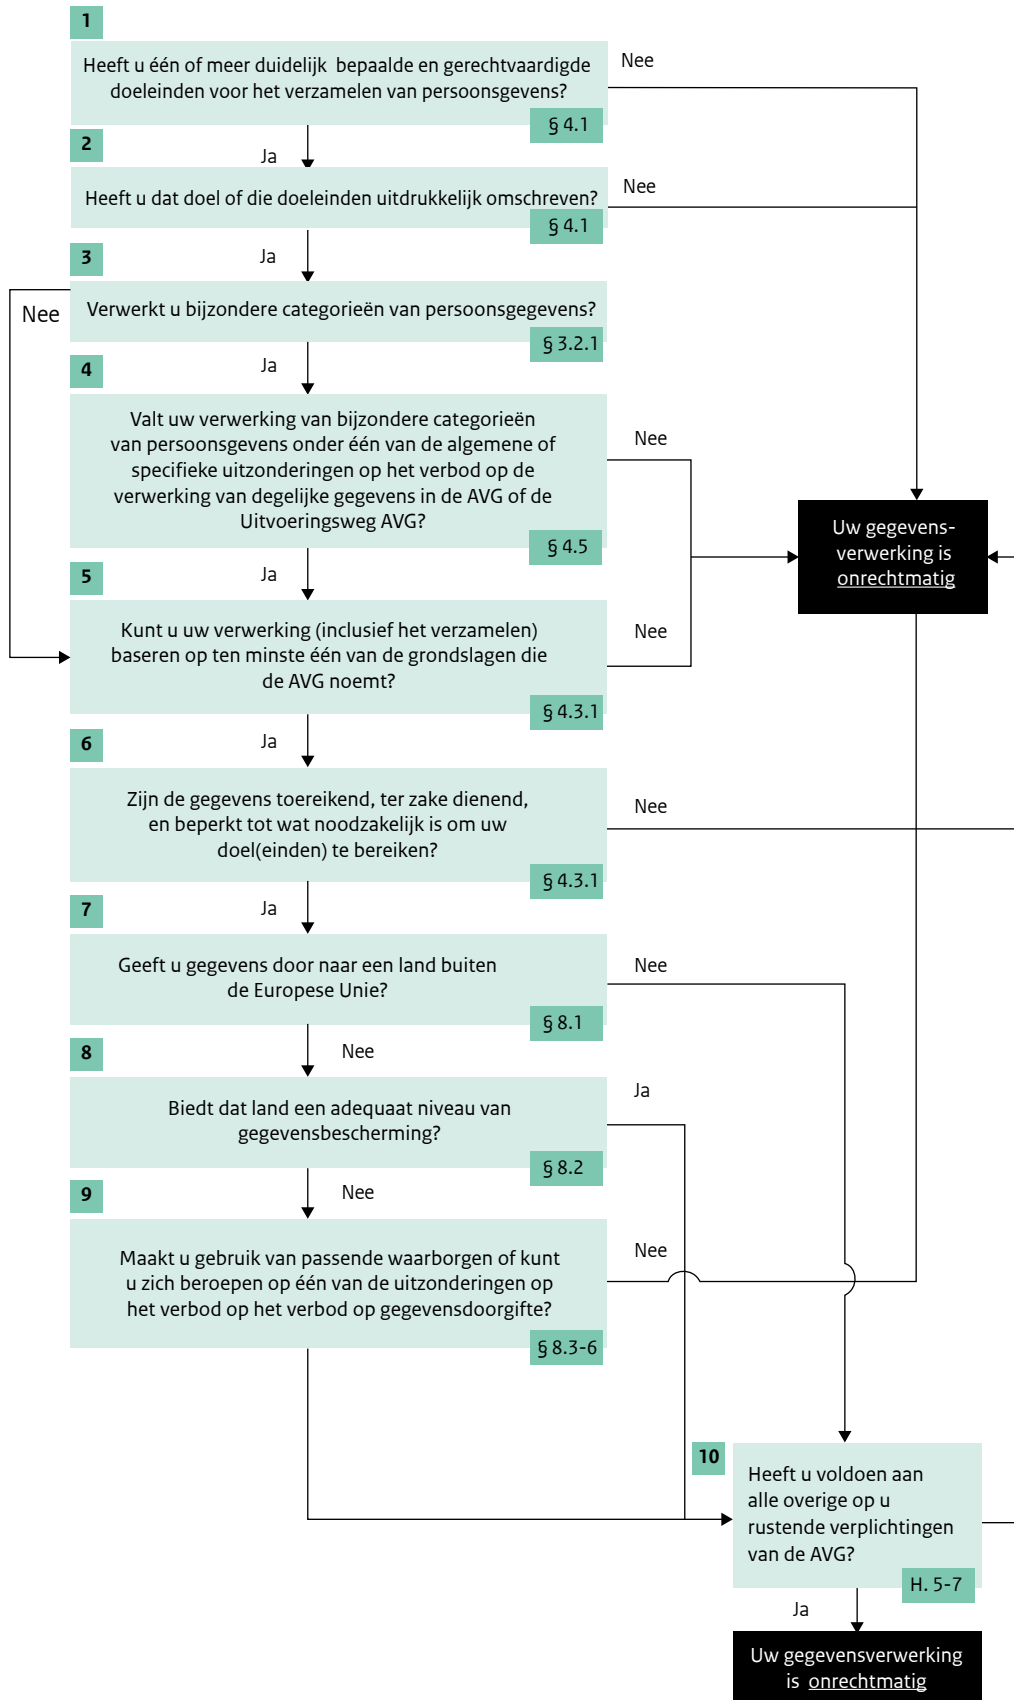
1

Heeft u één of meer duidelijk bepaalde en gerechtvaardigde doeleinden voor het verzamelen van persoonsgevens?

§ 4.1

Nee

Ja

2

Heeft u dat doel of die doeleinden uitdrukkelijk omschreven?

§ 4.1

Nee

Ja

3

Verwerkt u bijzondere categorieën van persoonsgegevens?

§ 3.2.1

Nee

Ja

4

Valt uw verwerking van bijzondere categorieën van persoonsgegevens onder één van de algemene of specifieke uitzonderingen op het verbod op de verwerking van degelijke gegevens in de AVG of de Uitvoeringsweg AVG?

§ 4.5

Nee

Uw gegevens-verwerking is onrechtmatig

Ja

5

Kunt u uw verwerking (inclusief het verzamelen) baseren op ten minste één van de grondslagen die de AVG noemt?

§ 4.3.1

Nee

Ja

6

Zijn de gegevens toereikend, ter zake dienend, en beperkt tot wat noodzakelijk is om uw doel(einden) te bereiken?

§ 4.3.1

Nee

Ja

7

Geeft u gegevens door naar een land buiten de Europese Unie?

§ 8.1

Nee

Nee

8

Biedt dat land een adequaat niveau van gegevensbescherming?

§ 8.2

Ja

Nee

9

Maakt u gebruik van passende waarborgen of kunt u zich beroepen op één van de uitzonderingen op het verbod op het verbod op gegevensdoorgifte?

§ 8.3-6

Nee

10

Heeft u voldoen aan alle overige op u rustende verplichtingen van de AVG?

H. 5-7

Ja

Uw gegevensverwerking is onrechtmatig